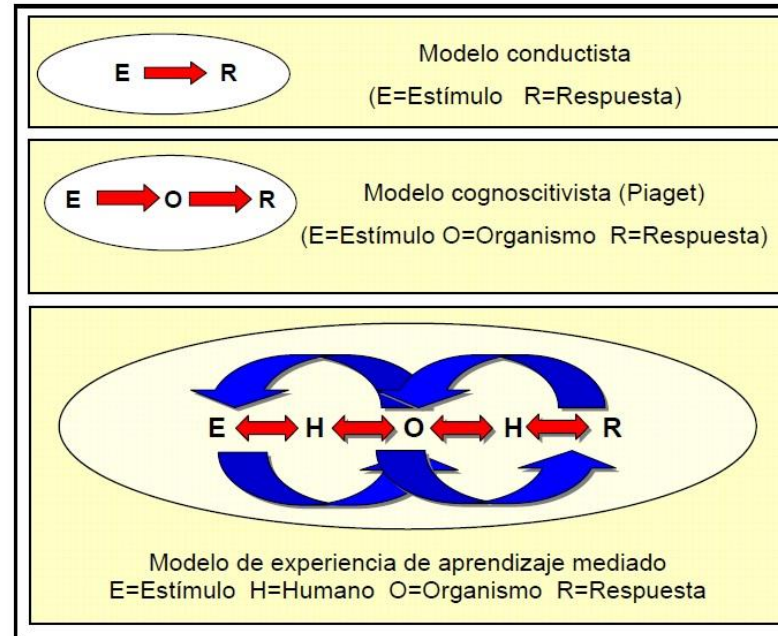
E R

Modelo conductista

(E=Estímulo R=Respuesta)

E O R

Modelo cognoscitivista (Piaget)

(E=Estímulo O=Organismo R=Respuesta)

E H O H R

Modelo de experiencia de aprendizaje mediado
E=Estímulo H=Humano O=Organismo R=Respuesta